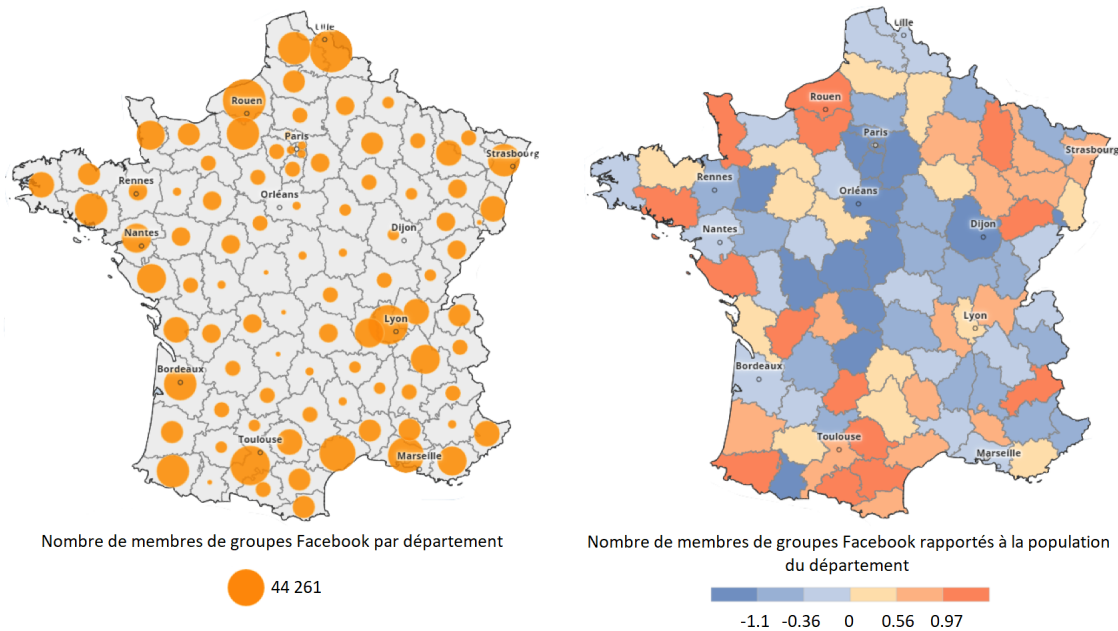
Lille
Rouen
Paris
Strasbourg
Rennes
Orléans
Dijon
Nantes
Lyon
Bordeaux
Toulouse
Marseille

Nombre de membres de groupes Facebook par département

44 261

Lille
Rouen
Paris
Strasbourg
Rennes
Orléans
Nantes
Dijon
Lyon
Bordeaux
Toulouse
Marseille

Nombre de membres de groupes Facebook rapportés à la population du département

-1.1 -0.36 0 0.56 0.97